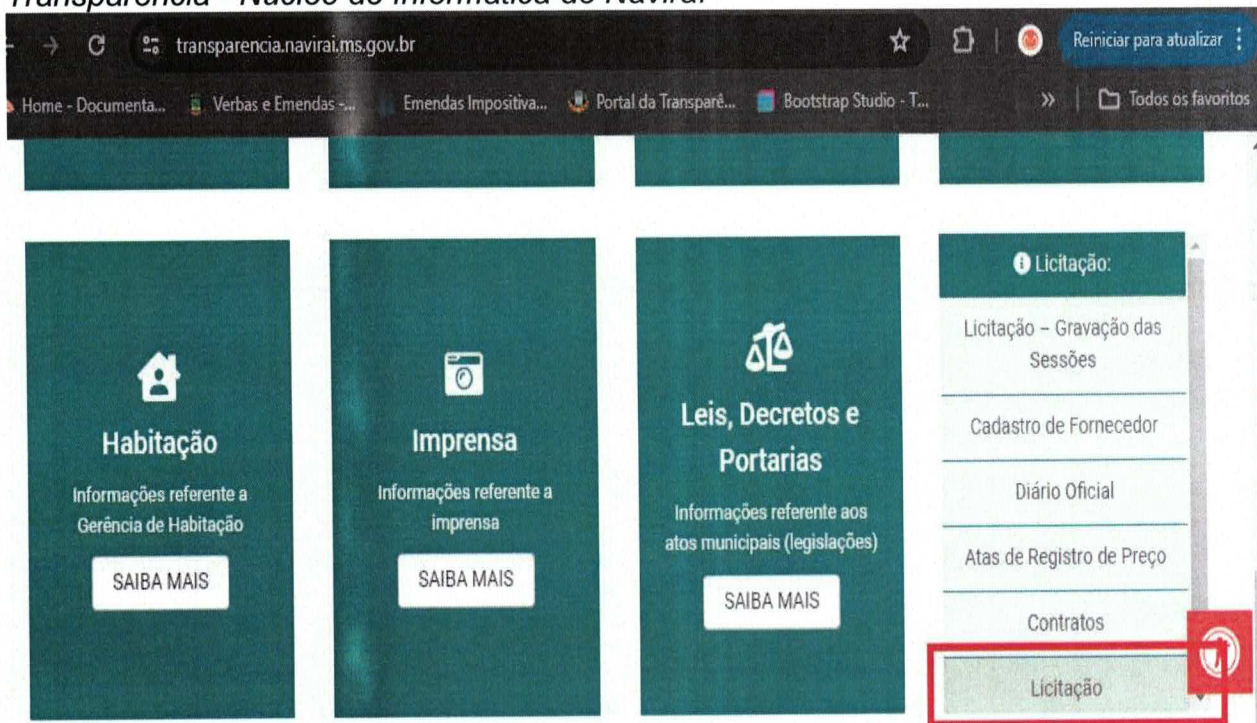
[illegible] - Núcleo de Informática de Naviraí

transparencia.navirai.ms.gov.br

Reiniciar para atualizar

Home - Documenta... Verbas e Emendas -... Emendas Impositiva... Portal da Transparê... Bootstrap Studio - T... » Todos os favoritos

Habitação

Informações referente a Gerência de Habitação

SAIBA MAIS

Imprensa

Informações referente a imprensa

SAIBA MAIS

Leis, Decretos e Portarias

Informações referente aos atos municipais (legislações)

SAIBA MAIS

Licitação:

Licitação – Gravação das Sessões

Cadastro de Fornecedor

Diário Oficial

Atas de Registro de Preço

Contratos

Licitação